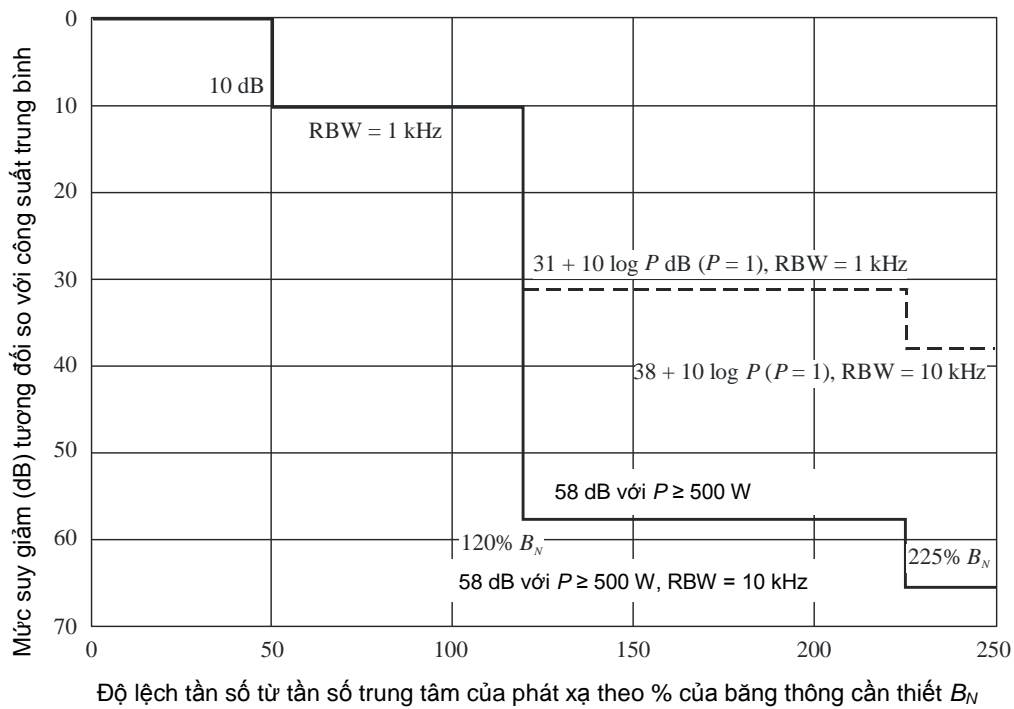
Mức suy giảm (dB) tương đối so với công suất trung bình

0
10
20
30
40
50
60
70

10 dB

RBW = 1 kHz

31 + 10 log $P$ dB ($P$ = 1), RBW = 1 kHz

38 + 10 log $P$ ($P$ = 1), RBW = 10 kHz

58 dB với $P \geq 500$ W

120% $B_N$

225% $B_N$

58 dB với $P \geq 500$ W, RBW = 10 kHz

0
50
100
150
200
250

Độ lệch tần số từ tần số trung tâm của phát xạ theo % của băng thông cần thiết $B_N$